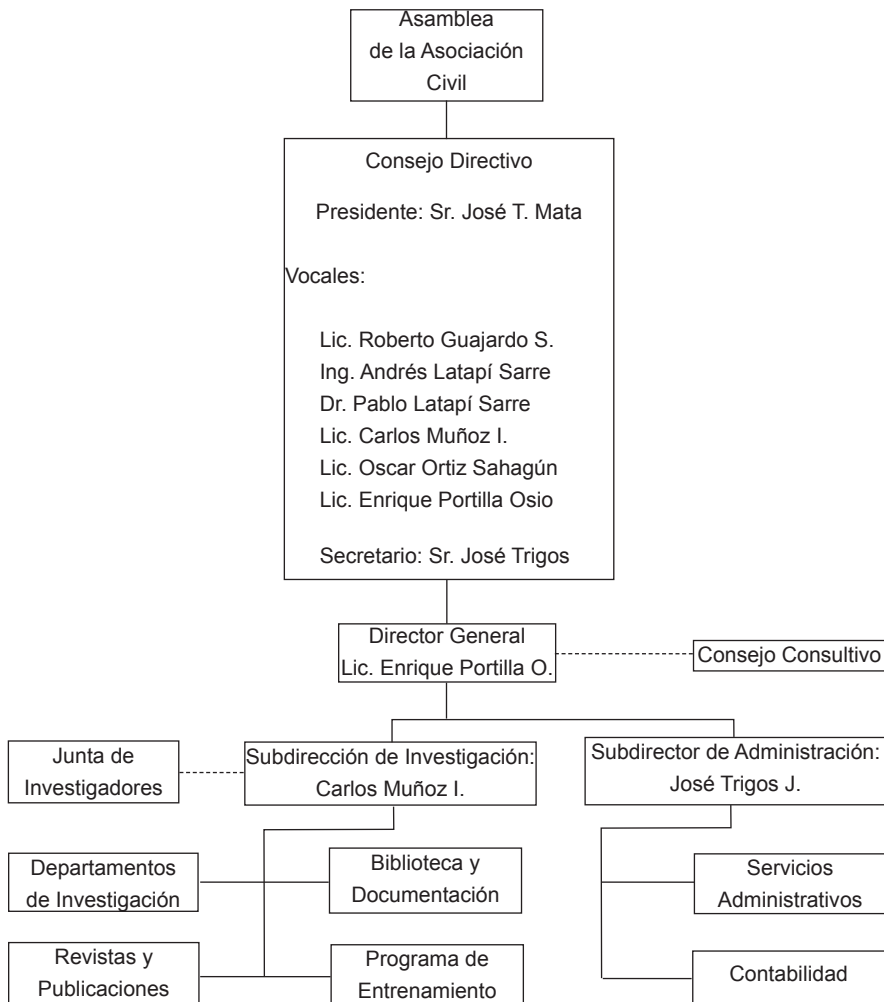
Asamblea de la Asociación Civil

Consejo Directivo

Presidente: Sr. José T. Mata

Vocales:

Lic. Roberto Guajardo S.
Ing. Andrés Latapí Sarre
Dr. Pablo Latapí Sarre
Lic. Carlos Muñoz I.
Lic. Oscar Ortiz Sahagún
Lic. Enrique Portilla Osio

Secretario: Sr. José Trigos

Director General
Lic. Enrique Portilla O.

Consejo Consultivo

Junta de Investigadores

Subdirección de Investigación:
Carlos Muñoz I.

Subdirector de Administración:
José Trigos J.

Departamentos de Investigación

Biblioteca y Documentación

Revistas y Publicaciones

Programa de Entrenamiento

Servicios Administrativos

Contabilidad